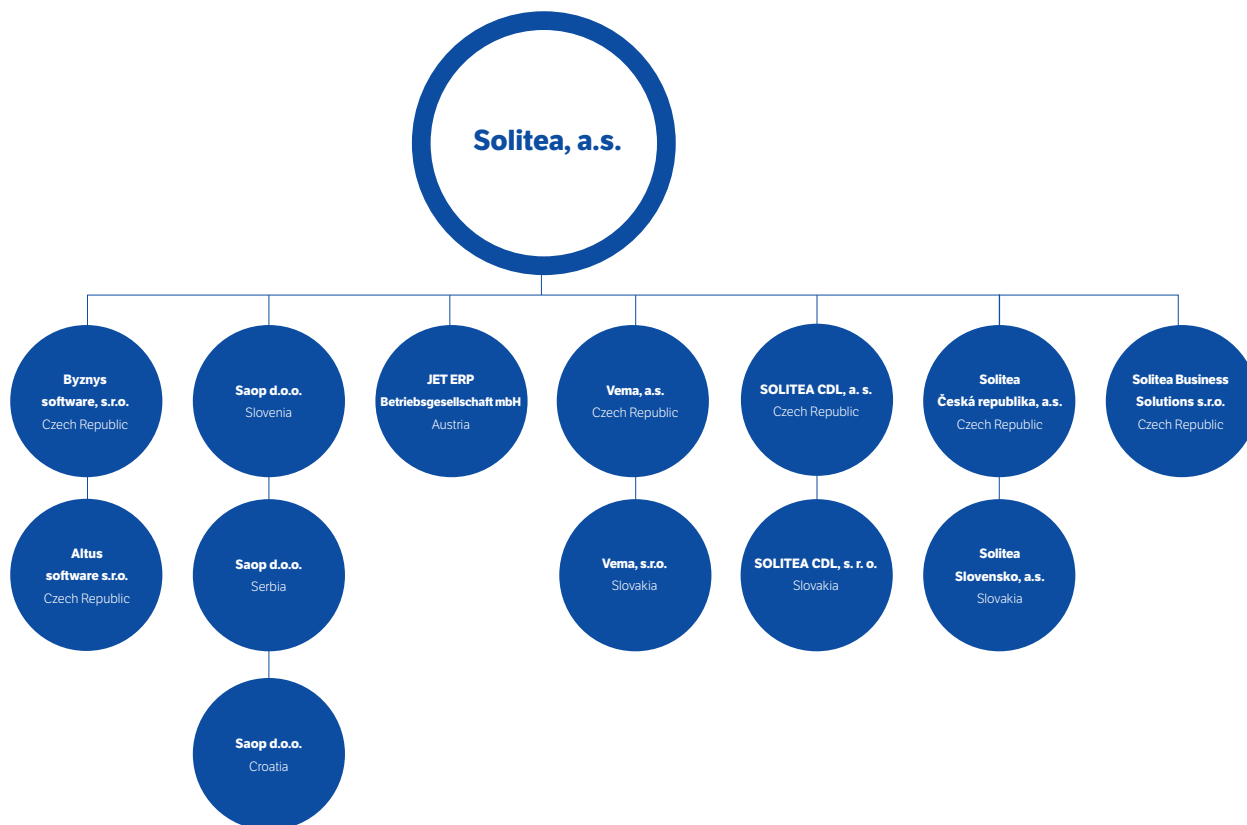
Solitea, a.s.

Byznys software, s.r.o.
Czech Republic

Altus software s.r.o.
Czech Republic

Saop d.o.o.
Slovenia

Saop d.o.o.
Serbia

Saop d.o.o.
Croatia

JET ERP Betriebsgesellschaft mbH
Austria

Vema, a.s.
Czech Republic

Vema, s.r.o.
Slovakia

SOLITEA CDL, a. s.
Czech Republic

SOLITEA CDL, s. r. o.
Slovakia

Solitea Česká republika, a.s.
Czech Republic

Solitea Slovensko, a.s.
Slovakia

Solitea Business Solutions s.r.o.
Czech Republic